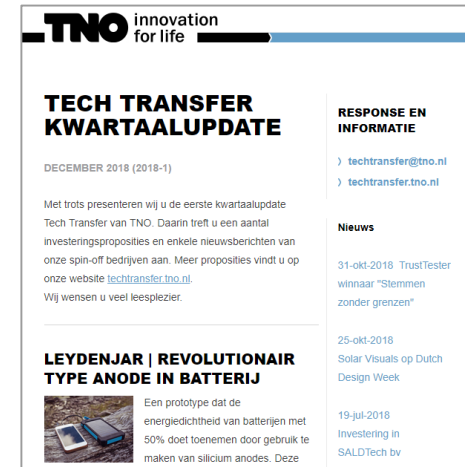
TNO innovation for life

TECH TRANSFER KWARTAALUPDATE

DECEMBER 2018 (2018-1)

Met trots presenteren wij u de eerste kwartaalupdate Tech Transfer van TNO. Daarin treft u een aantal investeringsproposities en enkele nieuwsberichten van onze spin-off bedrijven aan. Meer proposities vindt u op onze website techtransfer.tno.nl.
Wij wensen u veel leesplezier.

LEYDENJAR | REVOLUTIONAIR TYPE ANODE IN BATTERIJ

Een prototype dat de energiedichtheid van batterijen met 50% doet toenemen door gebruik te maken van silicium anodes. Deze

RESPONSE EN INFORMATIE

techtransfer@tno.nl

techtransfer.tno.nl

Nieuws

31-okt-2018 TrustTester winnaar "Stemmen zonder grenzen"

25-okt-2018 Solar Visuals op Dutch Design Week

19-jul-2018 Investering in SALDTech bv